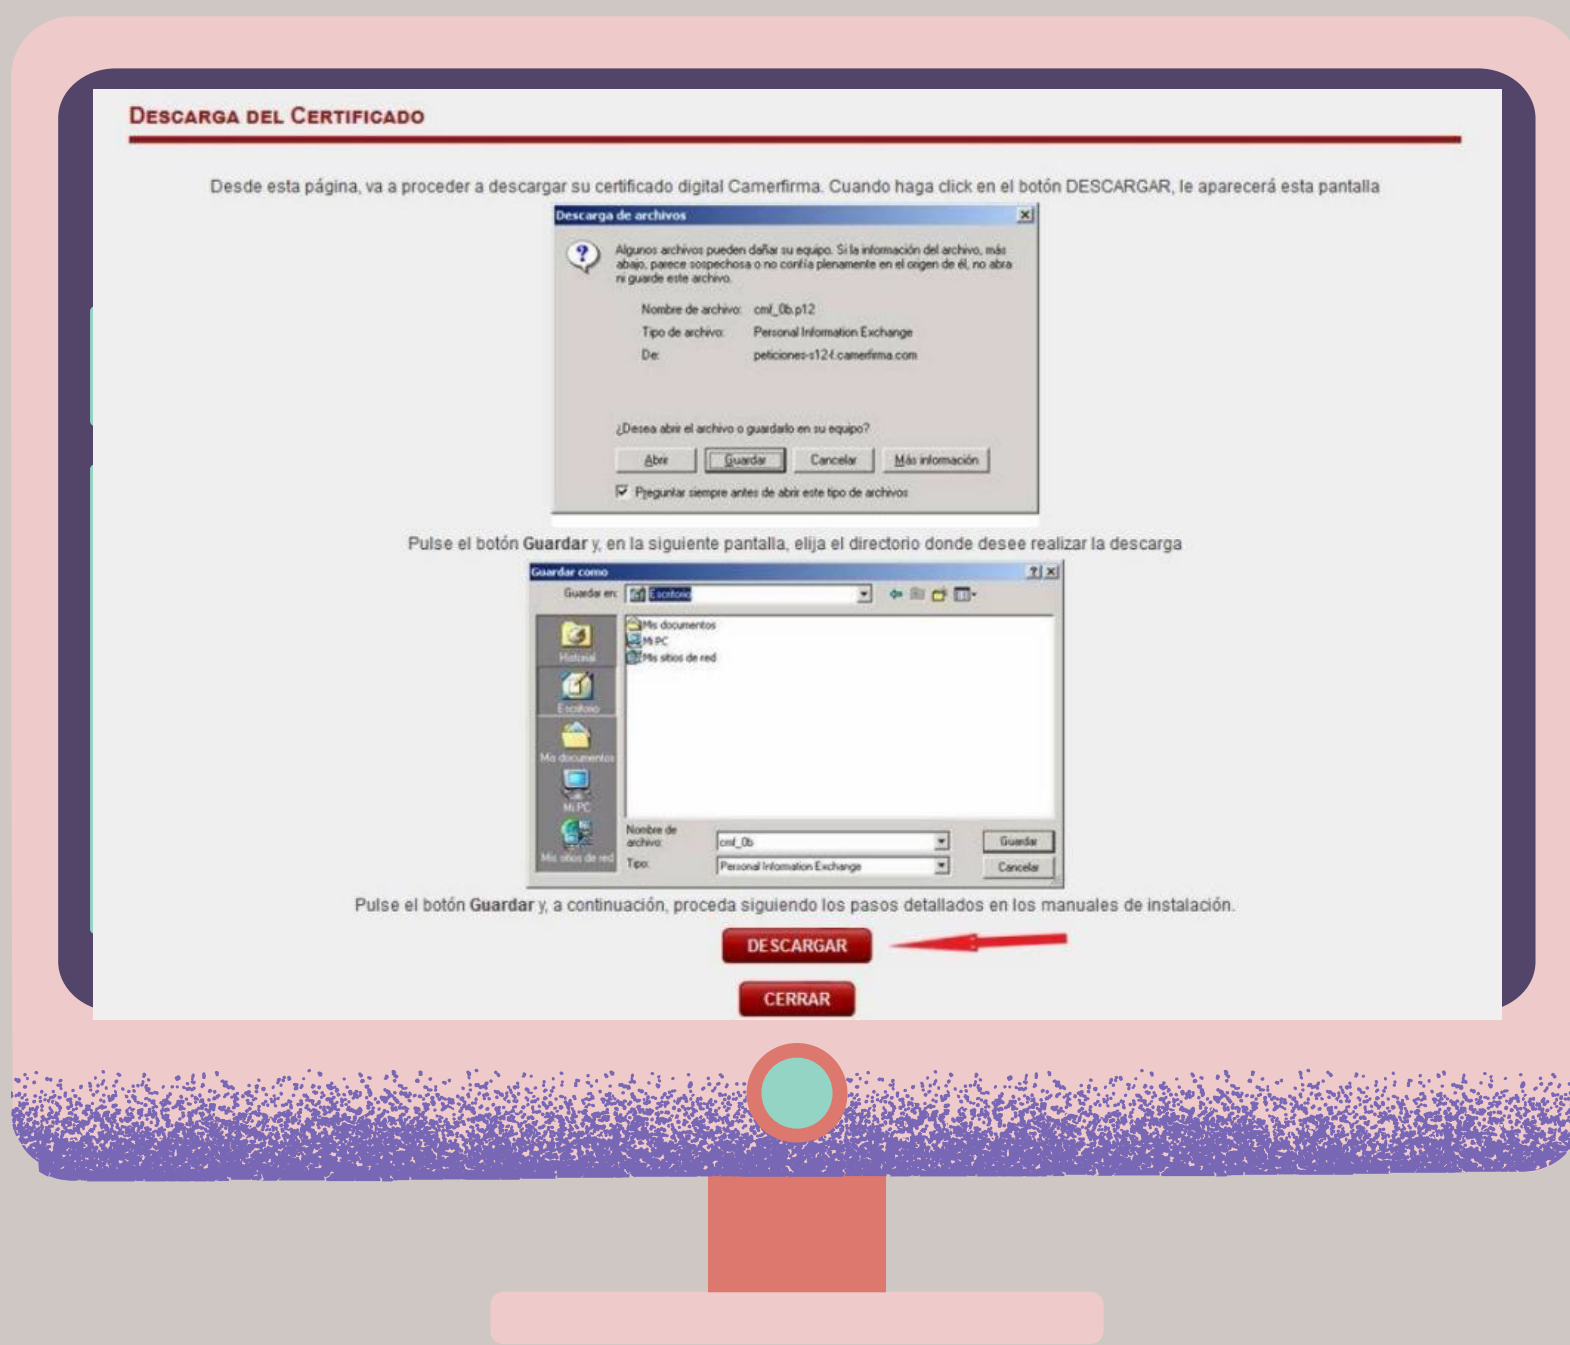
DESCARGA DEL CERTIFICADO

Desde esta página, va a proceder a descargar su certificado digital Camerfirma. Cuando haga click en el botón DESCARGAR, le aparecerá esta pantalla

Descarga de archivos

Algunos archivos pueden dañar su equipo. Si la información del archivo, más abajo, parece sospechosa o no confía plenamente en el origen de él, no abra ni guarde este archivo.

Nombre de archivo: cml_0b.p12
Tipo de archivo: Personal Information Exchange
De: peticiones-s124.camerfirma.com

¿Desea abrir el archivo o guardarlo en su equipo?

Abrir | Guardar | Cancelar | Más información

Preguntar siempre antes de abrir este tipo de archivos

Pulse el botón **Guardar** y, en la siguiente pantalla, elija el directorio donde desee realizar la descarga

Guardar como

Guardar en: Escritorio

Mis documentos
Mi PC
Mis sitios de red

Historial
Escritorio
Mis documentos
Mi PC
Mis sitios de red

Nombre de archivo: cml_0b
Tipo: Personal Information Exchange

Guardar
Cancelar

Pulse el botón **Guardar** y, a continuación, proceda siguiendo los pasos detallados en los manuales de instalación.

DESCARGAR

CERRAR